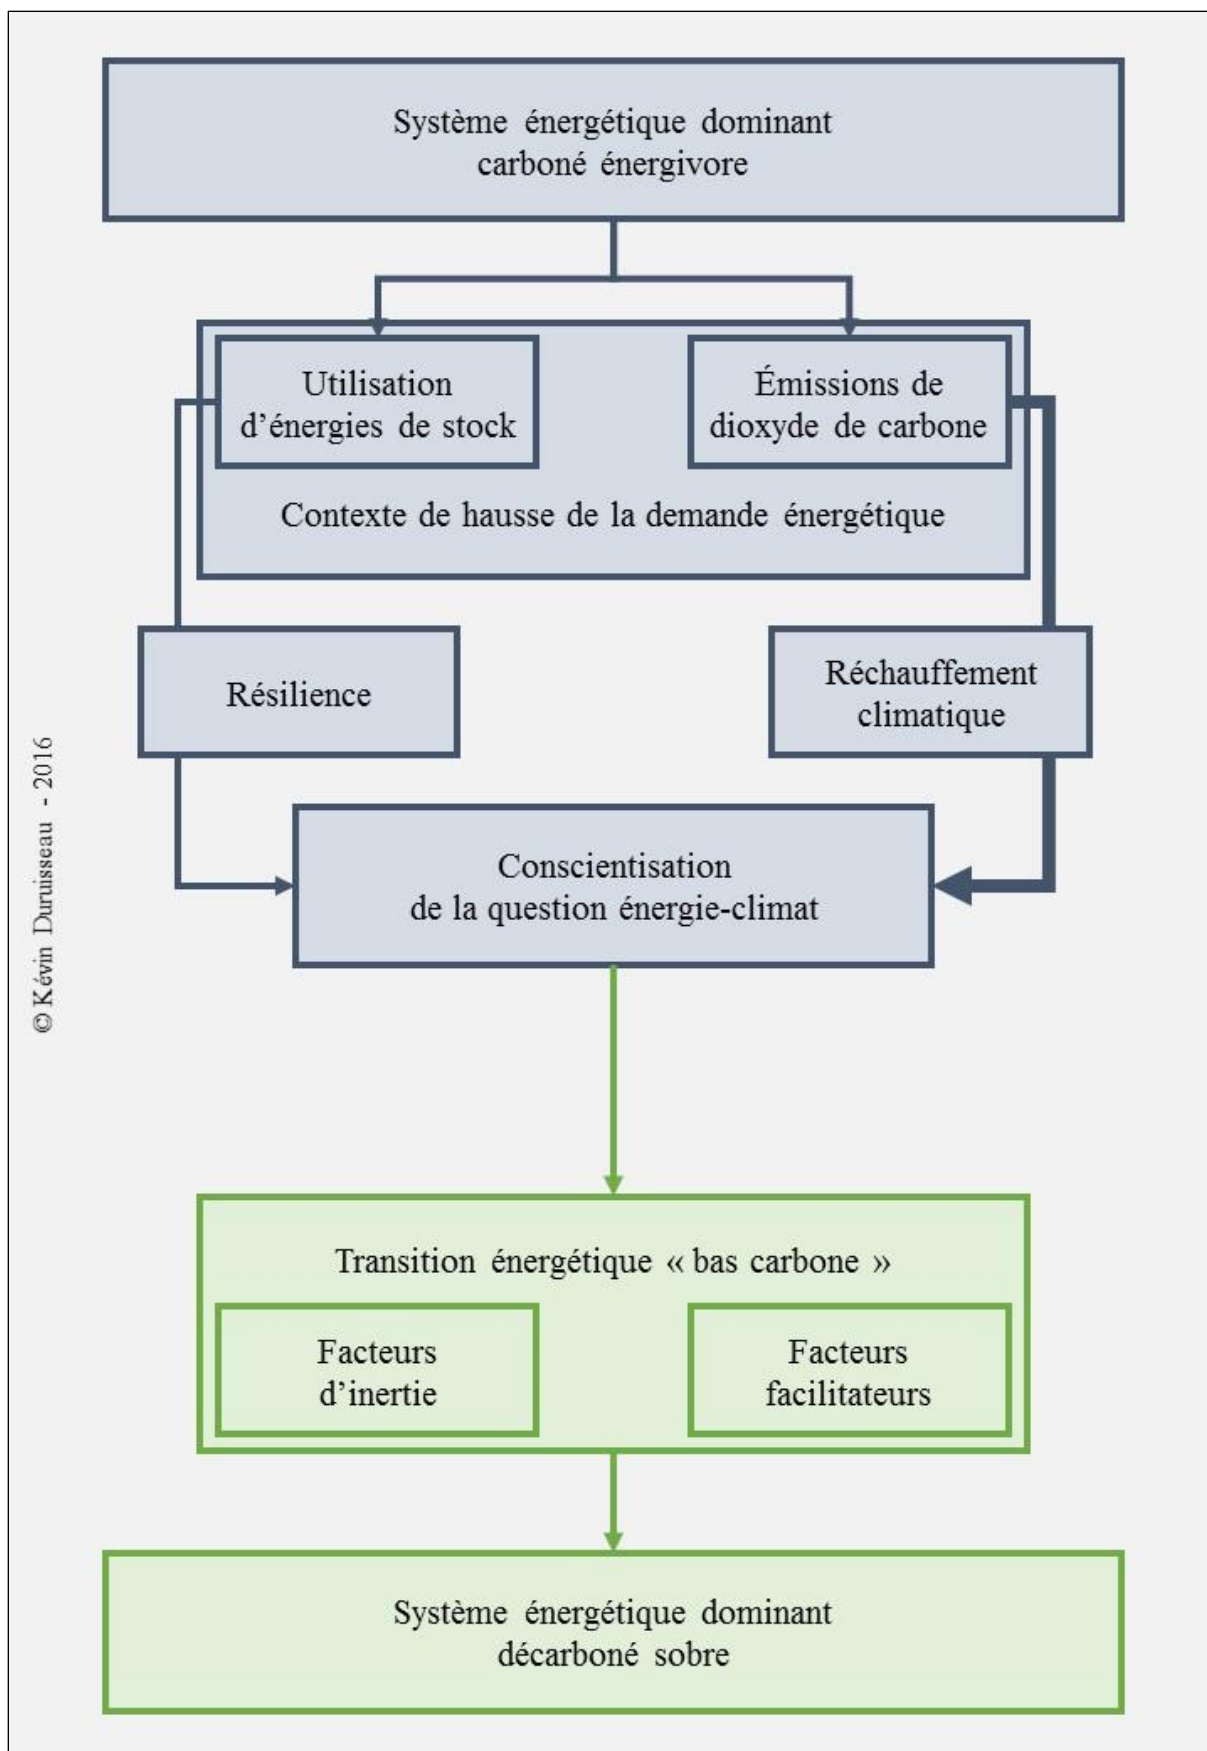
Système énergétique dominant carboné énergivore

Utilisation d'énergies de stock

Émissions de dioxyde de carbone

Contexte de hausse de la demande énergétique

Résilience

Réchauffement climatique

Conscientisation de la question énergie-climat

Transition énergétique « bas carbone »

Facteurs d'inertie

Facteurs facilitateurs

Système énergétique dominant décarboné sobre

© Kévin Duruisseau - 2016